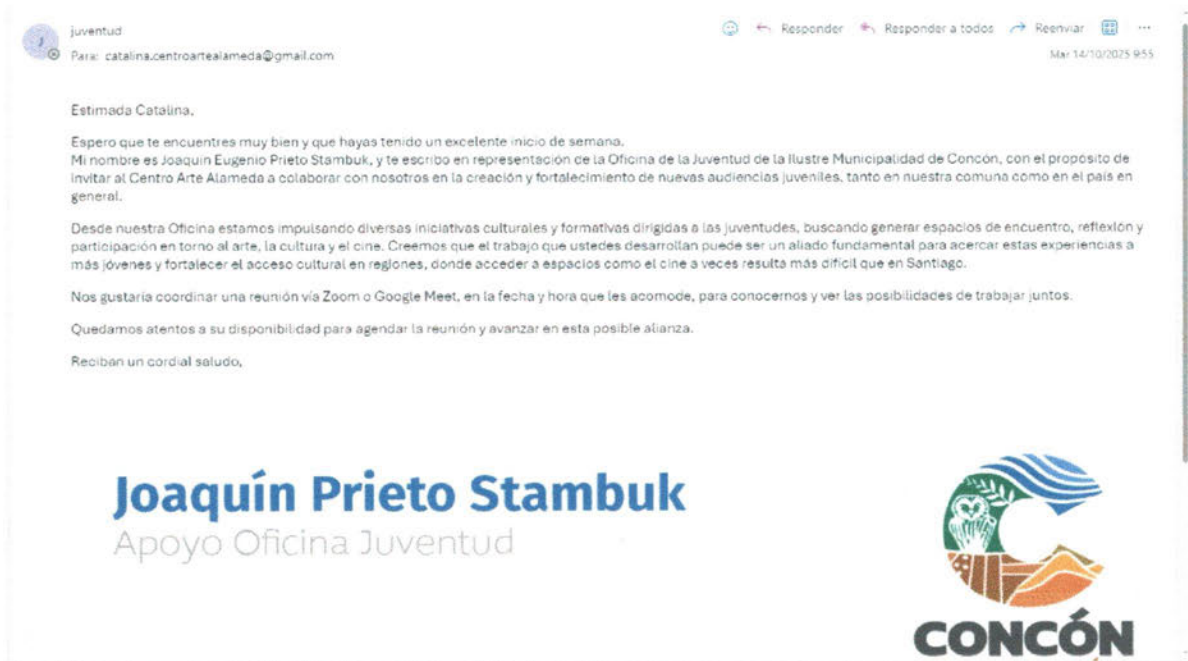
juventud
Para: catalina.centroartealameda@gmail.com

Responder | Responder a todos | Reenviar | ...

Mar 14/10/2025 9:55

Estimada Catalina,

Espero que te encuentres muy bien y que hayas tenido un excelente inicio de semana.
Mi nombre es Joaquin Eugenio Prieto Stambuk, y te escribo en representación de la Oficina de la Juventud de la Ilustre Municipalidad de Concón, con el propósito de invitar al Centro Arte Alameda a colaborar con nosotros en la creación y fortalecimiento de nuevas audiencias juveniles, tanto en nuestra comuna como en el país en general.

Desde nuestra Oficina estamos impulsando diversas iniciativas culturales y formativas dirigidas a las juventudes, buscando generar espacios de encuentro, reflexión y participación en torno al arte, la cultura y el cine. Creemos que el trabajo que ustedes desarrollan puede ser un aliado fundamental para acercar estas experiencias a más jóvenes y fortalecer el acceso cultural en regiones, donde acceder a espacios como el cine a veces resulta más difícil que en Santiago.

Nos gustaría coordinar una reunión vía Zoom o Google Meet, en la fecha y hora que les acomode, para conocernos y ver las posibilidades de trabajar juntos.

Quedamos atentos a su disponibilidad para agendar la reunión y avanzar en esta posible alianza.

Reciban un cordial saludo,

Joaquín Prieto Stambuk
Apoyo Oficina Juventud

CONCÓN